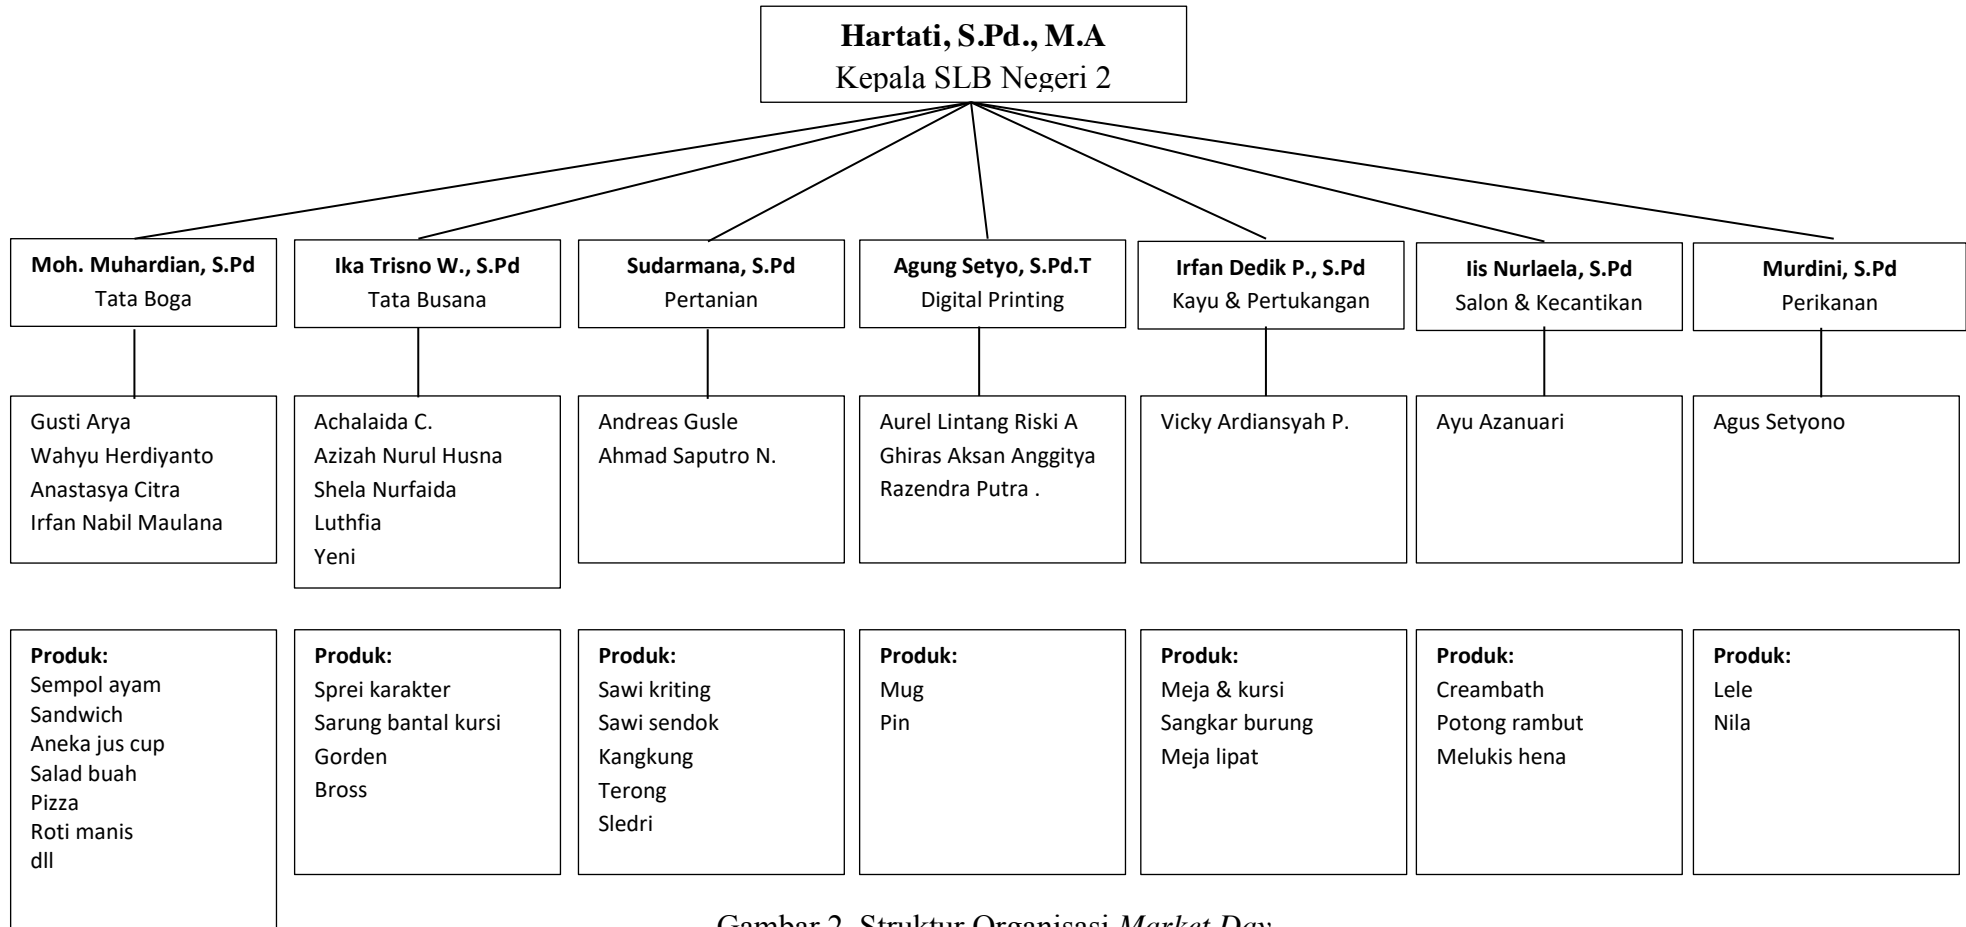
**Hartati, S.Pd., M.A**
Kepala SLB Negeri 2

**Moh. Muhardian, S.Pd**
Tata Boga

Gusti Arya
Wahyu Herdiyanto
Anastasya Citra
Irfan Nabil Maulana

**Produk:**
Sempol ayam
Sandwich
Aneka jus cup
Salad buah
Pizza
Roti manis
dll

**Ika Trisno W., S.Pd**
Tata Busana

Achalaida C.
Azizah Nurul Husna
Shela Nurfaida
Luthfia
Yeni

**Produk:**
Sprei karakter
Sarung bantal kursi
Gorden
Bross

**Sudarmana, S.Pd**
Pertanian

Andreas Gusle
Ahmad Saputro N.

**Produk:**
Sawi kriting
Sawi sendok
Kangkung
Terong
Sledri

**Agung Setyo, S.Pd.T**
Digital Printing

Aurel Lintang Riski A
Ghiras Aksan Anggitya
Razendra Putra .

**Produk:**
Mug
Pin

**Irfan Dedik P., S.Pd**
Kayu & Pertukangan

Vicky Ardiansyah P.

**Produk:**
Meja & kursi
Sangkar burung
Meja lipat

**Iis Nurlaela, S.Pd**
Salon & Kecantikan

Ayu Azanuari

**Produk:**
Creambath
Potong rambut
Melukis hena

**Murdini, S.Pd**
Perikanan

Agus Setyono

**Produk:**
Lele
Nila

Gambar 2. Struktur Organisasi *Market Day*